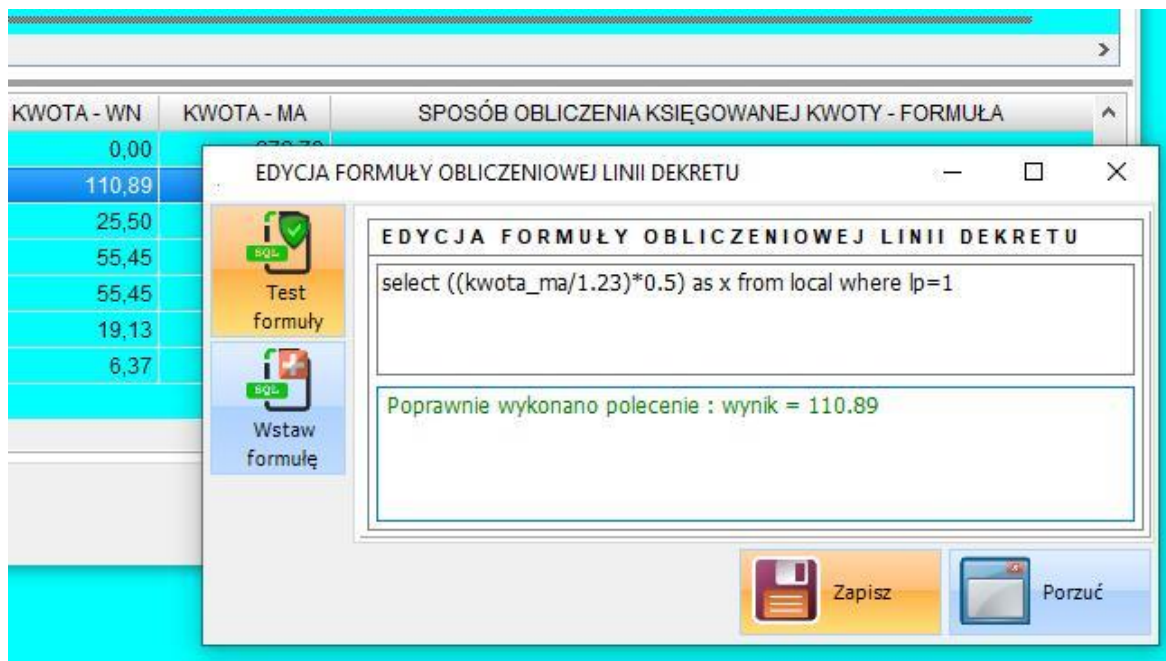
>

| KWOTA - WN | KWOTA - MA | SPOSÓB OBLICZENIA KSIĘGOWANEJ KWOTY - FORMUŁA |
|---|---|---|
| 0,00 | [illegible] | |
| 110,89 | | |
| 25,50 | | |
| 55,45 | | |
| 55,45 | | |
| 19,13 | | |
| 6,37 | | |

EDYCJA FORMUŁY OBLICZENIOWEJ LINII DEKRETU

SQL
Test formuły

SQL
Wstaw formułę

EDYCJA FORMUŁY OBLICZENIOWEJ LINII DEKRETU

select ((kwota_ma/1.23)*0.5) as x from local where lp=1

Poprawnie wykonano polecenie : wynik = 110.89

Zapisz

Porzuć